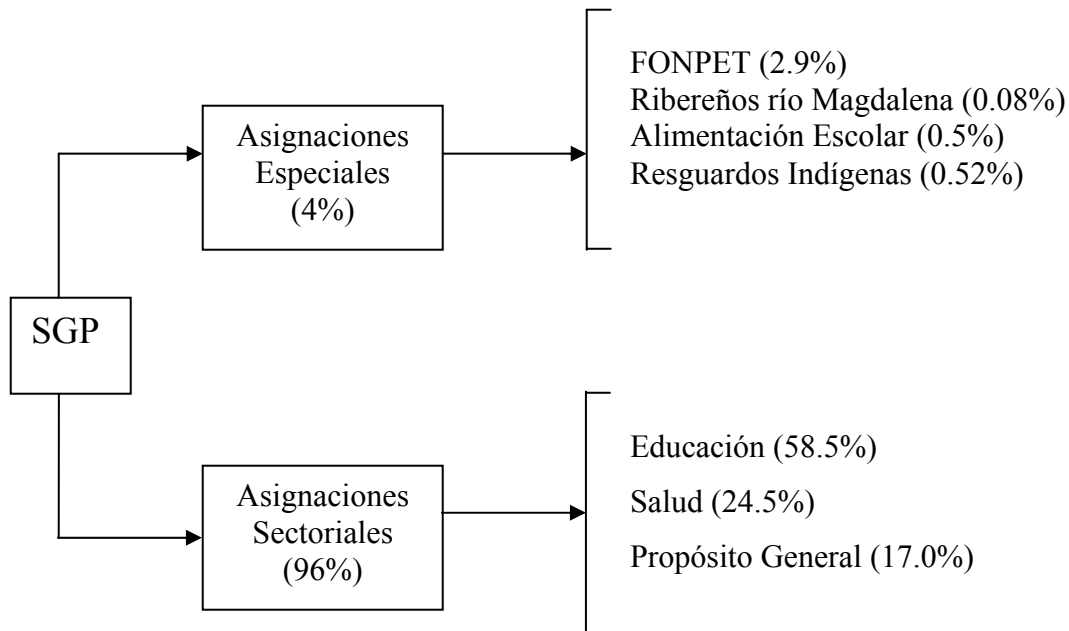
SGP

Asignaciones Especiales (4%)

FONPET (2.9%)
Ribereños río Magdalena (0.08%)
Alimentación Escolar (0.5%)
Resguardos Indígenas (0.52%)

Asignaciones Sectoriales (96%)

Educación (58.5%)
Salud (24.5%)
Propósito General (17.0%)